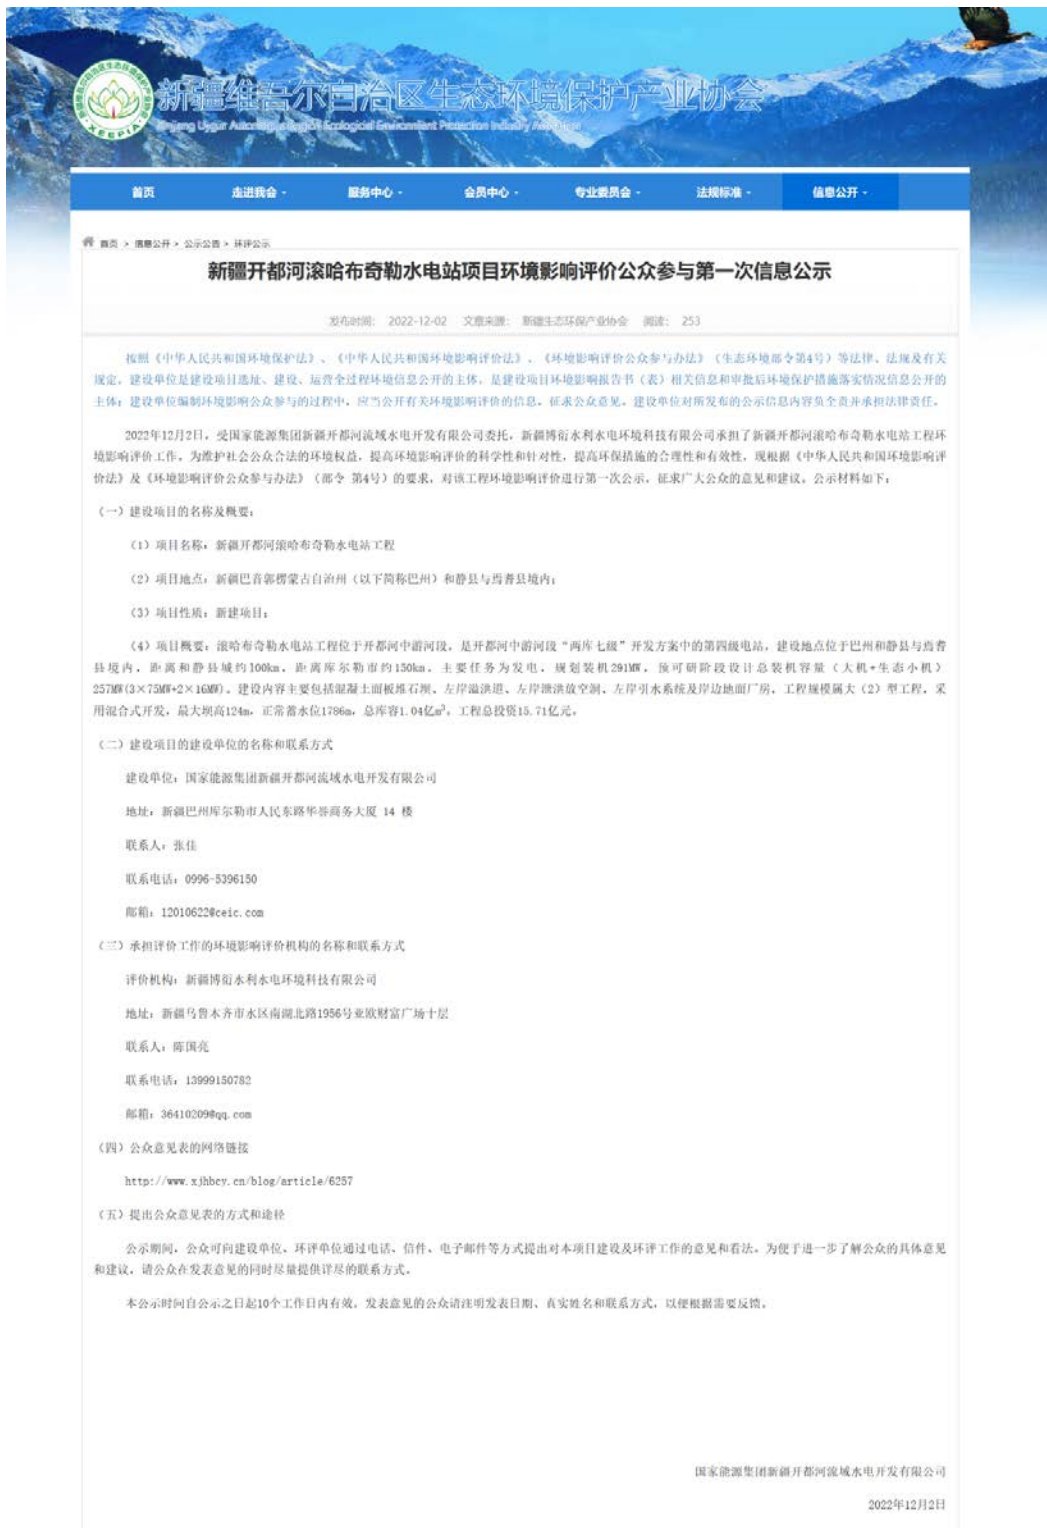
XEEPIA

新疆维吾尔自治区生态环境保护产业协会
Xinjiang Uygur Autonomous Region Ecological Environment Protection Industry Association

首页 走进我会 服务中心 会员中心 专业委员会 法规标准 信息公开

首页 > 信息公开 > 公示公告 > 环评公示

新疆开都河滚哈布奇勒水电站项目环境影响评价公众参与第一次信息公示

发布时间：2022-12-02 文章来源：新疆生态环保产业协会 阅读：253

按照《中华人民共和国环境保护法》、《中华人民共和国环境影响评价法》、《环境影响评价公众参与办法》（生态环境部令第4号）等法律、法规及有关规定，建设单位是建设项目选址、建设、运营全过程环境信息公开的主体，是建设项目环境影响报告书（表）相关信息和审批后环境保护措施落实情况信息公开的主体；建设单位编制环境影响公众参与的过程中，应当公开有关环境影响评价的信息，征求公众意见。建设单位对所发布的公示信息内容负全责并承担法律责任。

2022年12月2日，受国家能源集团新疆开都河流域水电开发有限公司委托，新疆博衍水利水电环境科技有限公司承担了新疆开都河滚哈布奇勒水电站工程环境影响评价工作。为维护社会公众合法的环境权益，提高环境影响评价的科学性和针对性，提高环保措施的合理性和有效性，现根据《中华人民共和国环境影响评价法》及《环境影响评价公众参与办法》（部令 第4号）的要求，对该工程环境影响评价进行第一次公示，征求广大公众的意见和建议，公示材料如下：

（一）建设项目的名称及概要：

（1）项目名称：新疆开都河滚哈布奇勒水电站工程

（2）项目地点：新疆巴音郭楞蒙古自治州（以下简称巴州）和静县与焉耆县境内；

（3）项目性质：新建项目；

（4）项目概要：滚哈布奇勒水电站工程位于开都河中游河段，是开都河中游河段"两库七级"开发方案中的第四级电站，建设地点位于巴州和静县与焉耆县境内，距离和静县城约100km，距离库尔勒市约150km。主要任务为发电，规划装机291MW，预可研阶段设计总装机容量（大机+生态小机）257MW(3×75MW+2×16MW)。建设内容主要包括混凝土面板堆石坝、左岸溢洪道、左岸泄洪放空洞、左岸引水系统及岸边地面厂房，工程规模属大（2）型工程，采用混合式开发，最大坝高124m，正常蓄水位1786m，总库容1.04亿m³，工程总投资15.71亿元。

（二）建设项目的建设单位的名称和联系方式

建设单位：国家能源集团新疆开都河流域水电开发有限公司

地址：新疆巴州库尔勒市人民东路华誉商务大厦 14 楼

联系人：张佳

联系电话：0996-5396150

邮箱：12010622@ceic.com

（三）承担评价工作的环境影响评价机构的名称和联系方式

评价机构：新疆博衍水利水电环境科技有限公司

地址：新疆乌鲁木齐市水区南湖北路1956号亚欧财富广场十层

联系人：蒋国亮

联系电话：13999150782

邮箱：364102098@qq.com

（四）公众意见表的网络链接

http://www.xjhbcy.cn/blog/article/6257

（五）提出公众意见表的方式和途径

公示期间，公众可向建设单位、环评单位通过电话、信件、电子邮件等方式提出对本项目建设及环评工作的意见和看法。为便于进一步了解公众的具体意见和建议，请公众在发表意见的同时尽量提供详尽的联系方式。

本公示时间自公示之日起10个工作日内有效，发表意见的公众请注明发表日期、真实姓名和联系方式，以便根据需要反馈。

国家能源集团新疆开都河流域水电开发有限公司

2022年12月2日